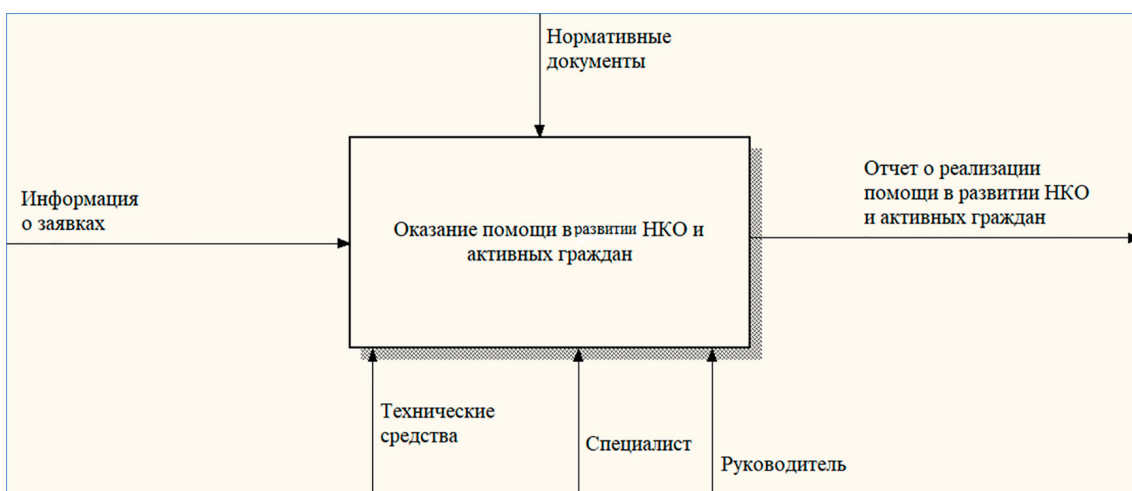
Нормативные документы

Информация о заявках

Оказание помощи в развитии НКО и активных граждан

Отчет о реализации помощи в развитии НКО и активных граждан

Технические средства

Специалист

Руководитель